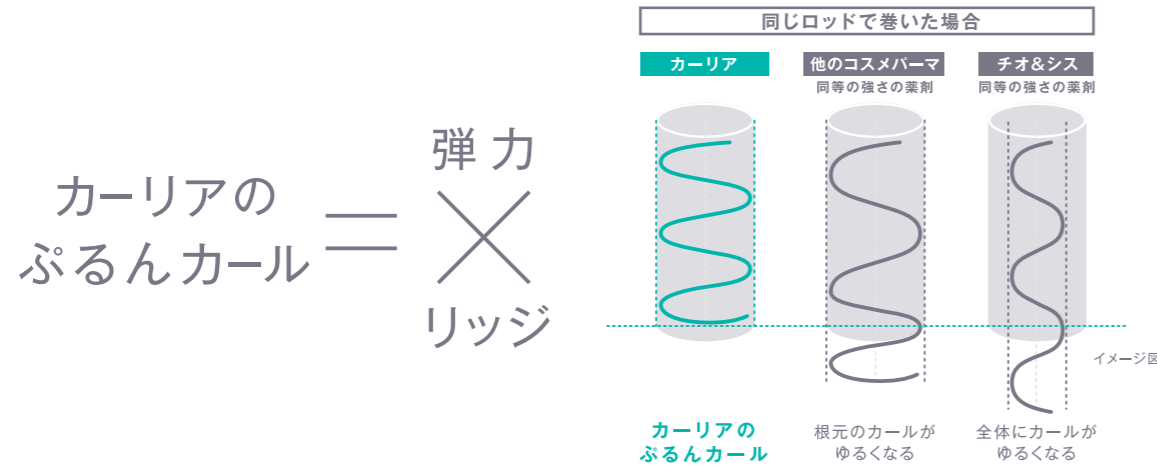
カーリアの
ぷるんカール

＝

弾力

×

リッジ

同じロッドで巻いた場合

カーリア

他のコスメパーマ
同等の強さの薬剤

チオ&シス
同等の強さの薬剤

イメージ図

カーリアの
ぷるんカール

根元のカールが
ゆるくなる

全体にカールが
ゆるくなる